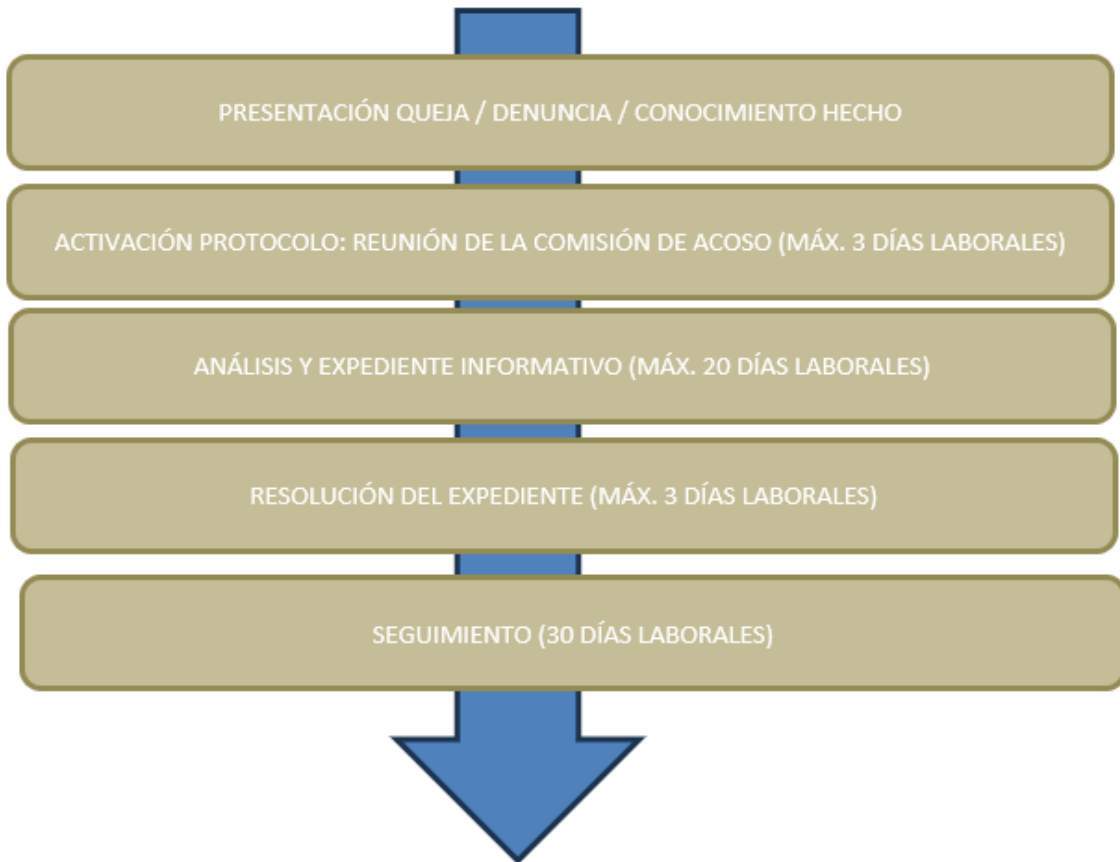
PRESENTACIÓN QUEJA / DENUNCIA / CONOCIMIENTO HECHO

ACTIVACIÓN PROTOCOLO: REUNIÓN DE LA COMISIÓN DE ACOSO (MÁX. 3 DÍAS LABORALES)

ANÁLISIS Y EXPEDIENTE INFORMATIVO (MÁX. 20 DÍAS LABORALES)

RESOLUCIÓN DEL EXPEDIENTE (MÁX. 3 DÍAS LABORALES)

SEGUIMIENTO (30 DÍAS LABORALES)